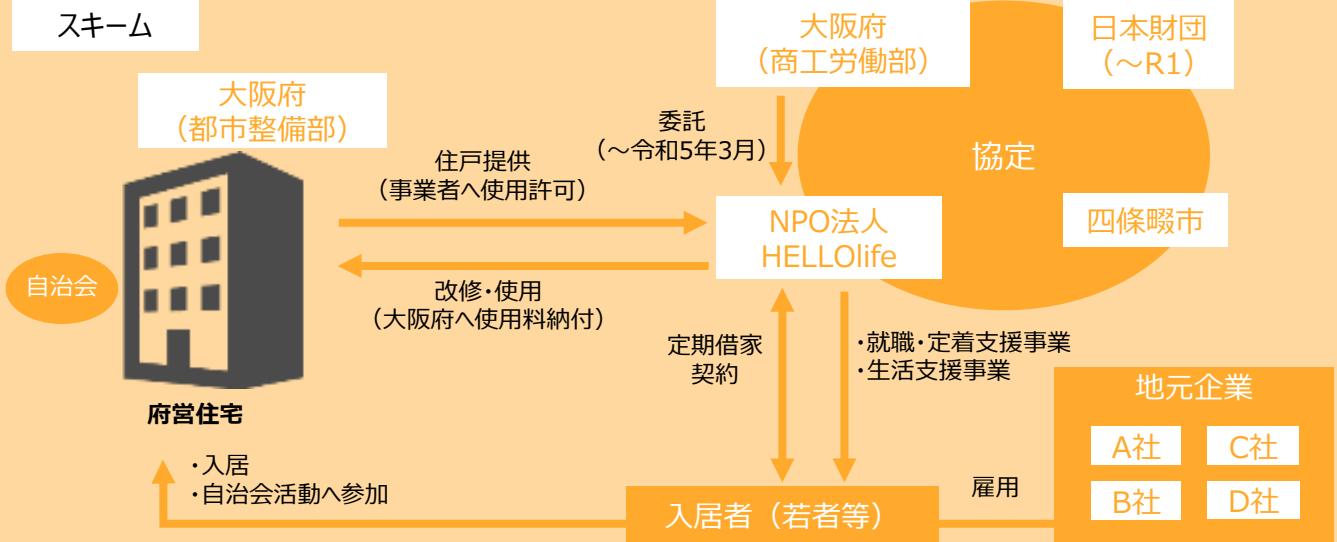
スキーム

大阪府
（商工労働部）

日本財団
（～R1）

大阪府
（都市整備部）

委託
（～令和5年3月）

協定

住戸提供
（事業者へ使用許可）

NPO法人
HELLOlife

四條畷市

自治会

改修・使用
（大阪府へ使用料納付）

定期借家
契約

・就職・定着支援事業
・生活支援事業

地元企業

府営住宅

A社
C社
B社
D社

・入居
・自治会活動へ参加

雇用

入居者（若者等）